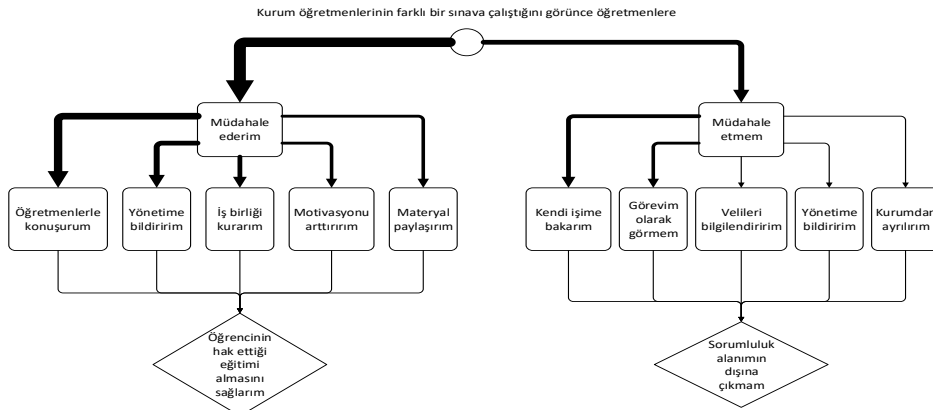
Kurum öğretmenlerinin farklı bir sınava çalıştığını görünce öğretmenlere

Müdahale ederim

Öğretmenlerle konuşurum

Yönetime bildiririm

İş birliği kurarım

Motivasyonu arttırırım

Materyal paylaşırım

Öğrencinin hak ettiği eğitimi almasını sağlarım

Müdahale etmem

Kendi işime bakarım

Görevim olarak görmem

Velileri bilgilendiririm

Yönetime bildiririm

Kurumdan ayrılırım

Sorumluluk alanımın dışına çıkmam